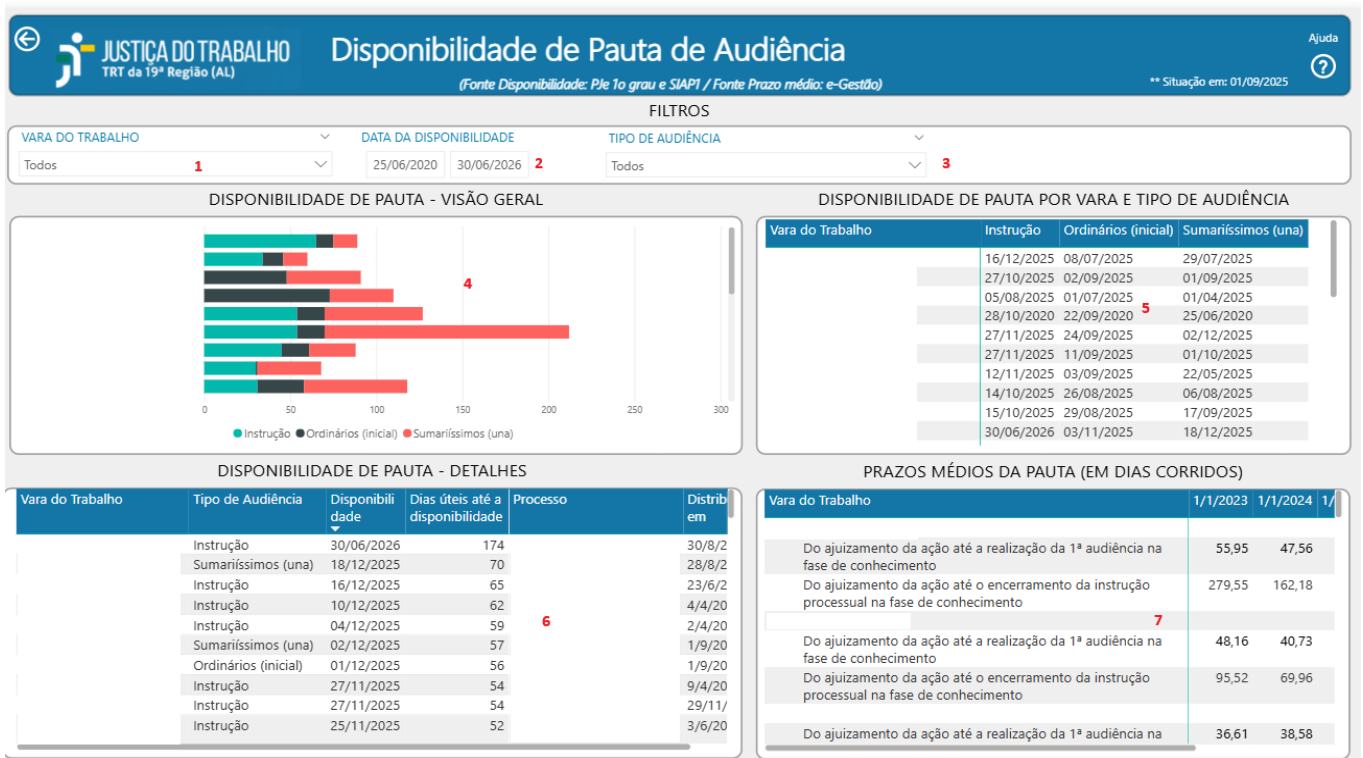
JUSTIÇA DO TRABALHO
TRT da 19ª Região (AL)

Disponibilidade de Pauta de Audiência

(Fonte Disponibilidade: PJe 1o grau e SIAP1 / Fonte Prazo médio: e-Gestão)

Ajuda

** Situação em: 01/09/2025

FILTROS

VARA DO TRABALHO
Todos
1

DATA DA DISPONIBILIDADE
25/06/2020 30/06/2026
2

TIPO DE AUDIÊNCIA
Todos
3

DISPONIBILIDADE DE PAUTA - VISÃO GERAL

4

0 50 100 150 200 250 300

Instrução Ordinários (inicial) Sumaríissimos (una)

DISPONIBILIDADE DE PAUTA POR VARA E TIPO DE AUDIÊNCIA

| Vara do Trabalho | Instrução | Ordinários (inicial) | Sumaríissimos (una) |
|---|---|---|---|
| | 16/12/2025 | 08/07/2025 | 29/07/2025 |
| | 27/10/2025 | 02/09/2025 | 01/09/2025 |
| | 05/08/2025 | 01/07/2025 | 01/04/2025 |
| | 28/10/2020 | 22/09/2020 | 25/06/2020 |
| | 27/11/2025 | 24/09/2025 | 02/12/2025 |
| | 27/11/2025 | 11/09/2025 | 01/10/2025 |
| | 12/11/2025 | 03/09/2025 | 22/05/2025 |
| | 14/10/2025 | 26/08/2025 | 06/08/2025 |
| | 15/10/2025 | 29/08/2025 | 17/09/2025 |
| | 30/06/2026 | 03/11/2025 | 18/12/2025 |

5

DISPONIBILIDADE DE PAUTA - DETALHES

| Vara do Trabalho | Tipo de Audiência | Disponibilidade | Dias úteis até a disponibilidade | Processo | Distrib em |
|---|---|---|---|---|---|
| | Instrução | 30/06/2026 | 174 | | 30/8/2 |
| | Sumaríissimos (una) | 18/12/2025 | 70 | | 28/8/2 |
| | Instrução | 16/12/2025 | 65 | | 23/6/2 |
| | Instrução | 10/12/2025 | 62 | | 4/4/20 |
| | Instrução | 04/12/2025 | 59 | | 2/4/20 |
| | Sumaríissimos (una) | 02/12/2025 | 57 | | 1/9/20 |
| | Ordinários (inicial) | 01/12/2025 | 56 | | 1/9/20 |
| | Instrução | 27/11/2025 | 54 | | 9/4/20 |
| | Instrução | 27/11/2025 | 54 | | 29/11/ |
| | Instrução | 25/11/2025 | 52 | | 3/6/20 |

6

PRAZOS MÉDIOS DA PAUTA (EM DIAS CORRIDOS)

| Vara do Trabalho | | 1/1/2023 | 1/1/2024 |
|---|---|---|---|
| | Do ajuizamento da ação até a realização da 1ª audiência na fase de conhecimento | 55,95 | 47,56 |
| | Do ajuizamento da ação até o encerramento da instrução processual na fase de conhecimento | 279,55 | 162,18 |
| | Do ajuizamento da ação até a realização da 1ª audiência na fase de conhecimento | 48,16 | 40,73 |
| | Do ajuizamento da ação até o encerramento da instrução processual na fase de conhecimento | 95,52 | 69,96 |
| | Do ajuizamento da ação até a realização da 1ª audiência na | 36,61 | 38,58 |

7